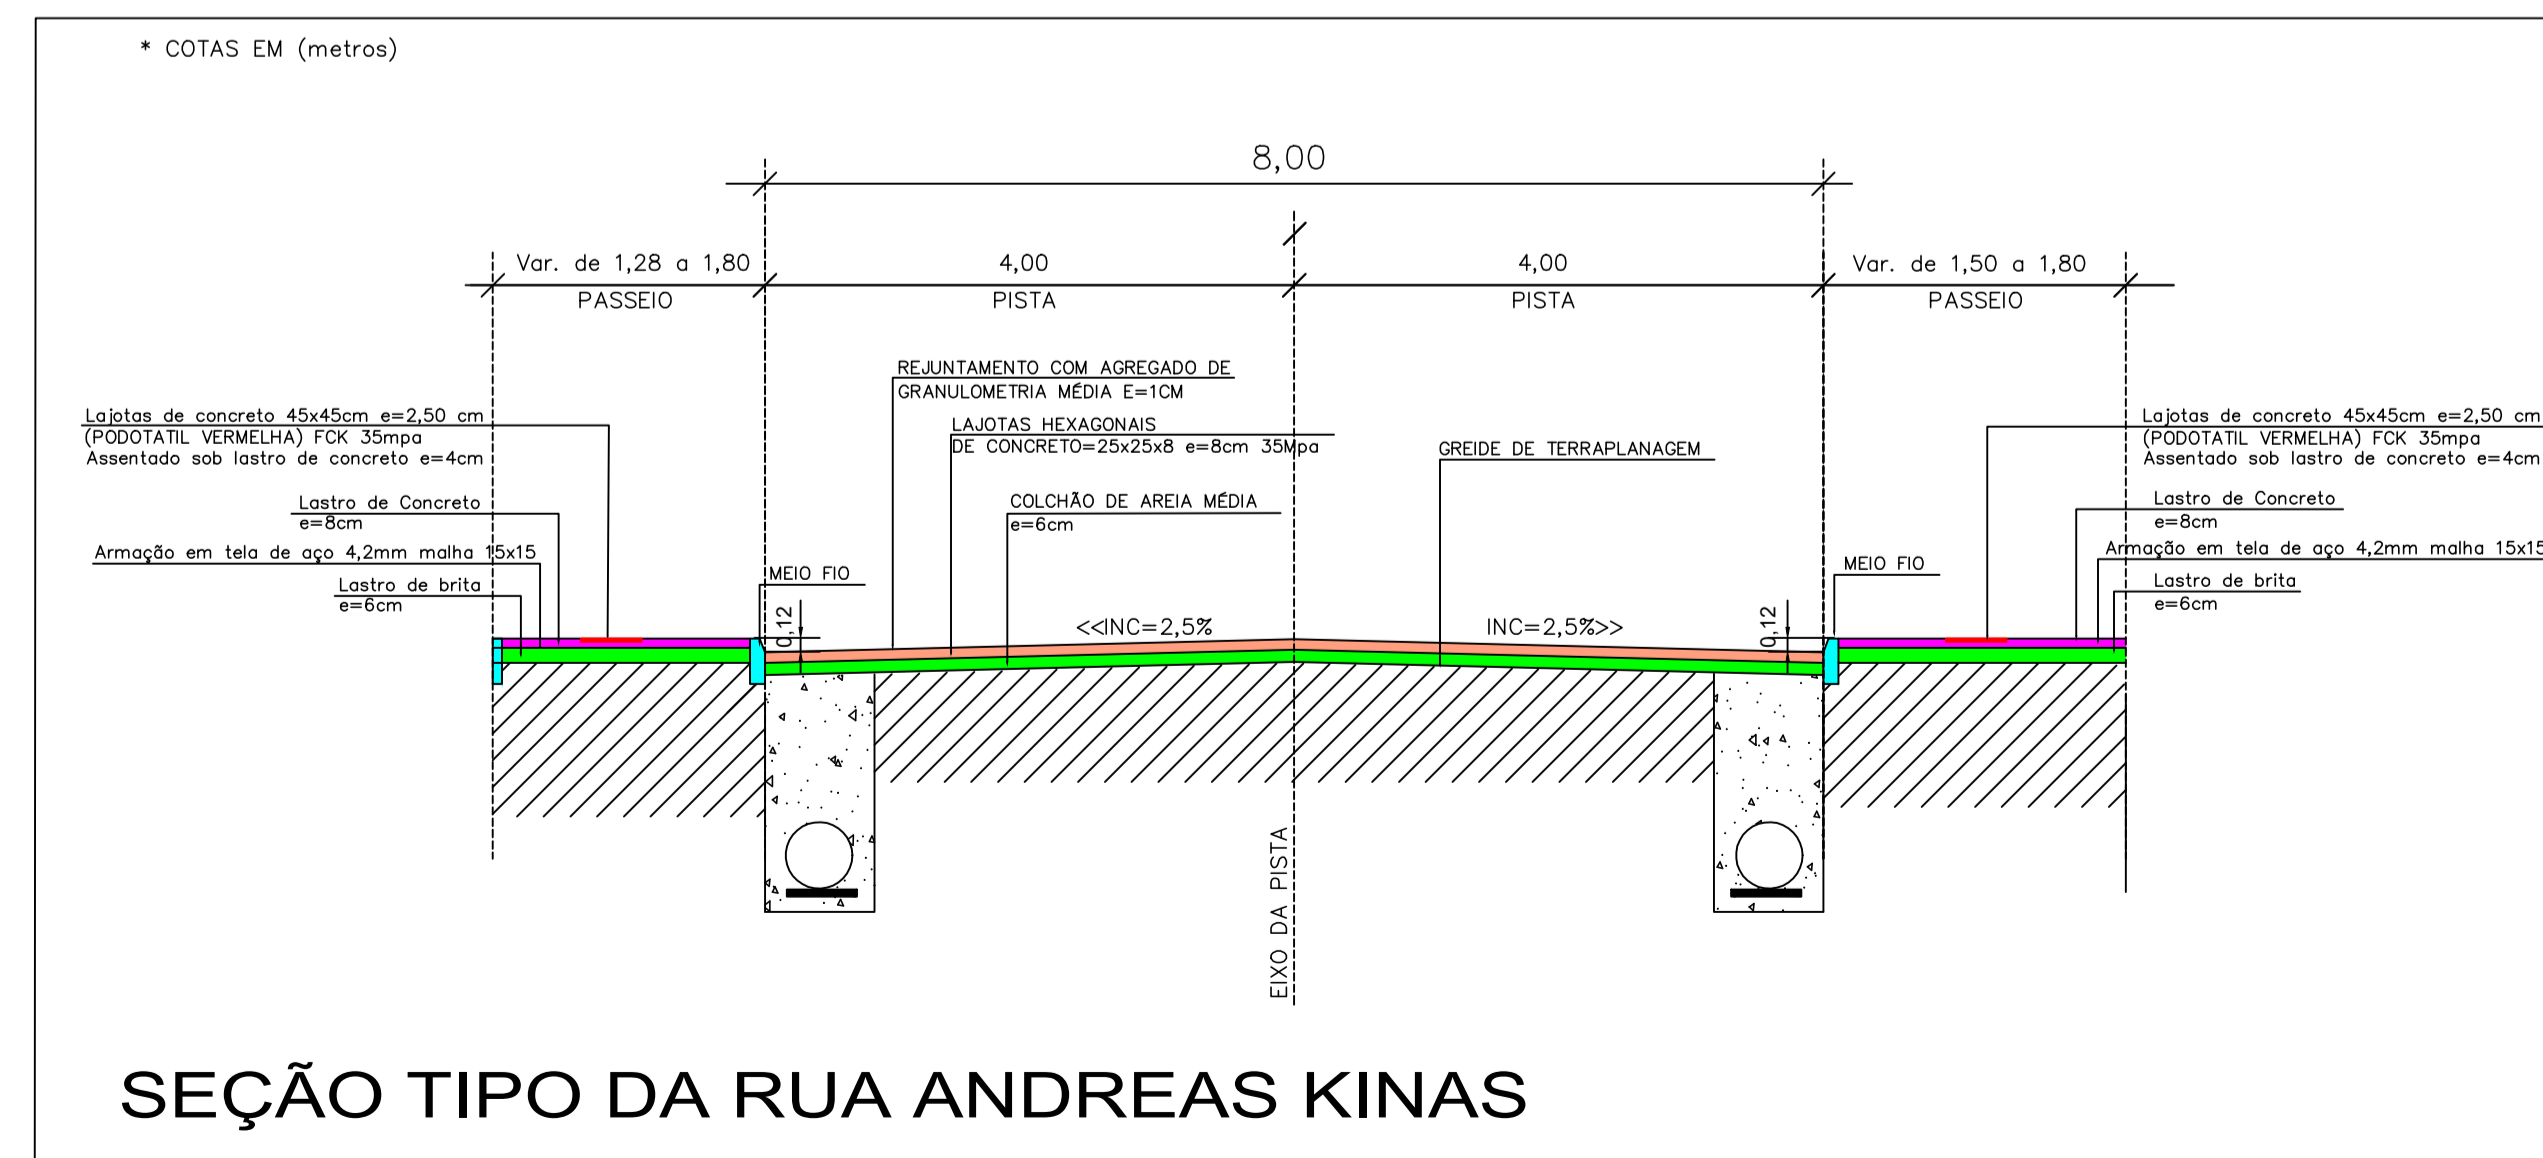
* COTAS EM (metros)

8,00

Var. de 1,28 a 1,80
PASSEIO

4,00
PISTA

4,00
PISTA

Var. de 1,50 a 1,80
PASSEIO

REJUNTAMENTO COM AGREGADO DE GRANULOMETRIA MÉDIA E=1CM

Lajotas de concreto 45x45cm e=2,50 cm (PODOTATIL VERMELHA) FCK 35mpa Assentado sob lastro de concreto e=4cm

LAJOTAS HEXAGONAIS DE CONCRETO=25x25x8 e=8cm 35Mpa

GREIDE DE TERRAPLANAGEM

Lajotas de concreto 45x45cm e=2,50 cm (PODOTATIL VERMELHA) FCK 35mpa Assentado sob lastro de concreto e=4cm

Lastro de Concreto e=8cm

COLCHÃO DE AREIA MÉDIA e=6cm

Lastro de Concreto e=8cm

Armação em tela de aço 4,2mm malha 15x15

Armação em tela de aço 4,2mm malha 15x15

Lastro de brita e=6cm

MEIO FIO

MEIO FIO

Lastro de brita e=6cm

0,12

<<INC=2,5%

INC=2,5%>>

0,12

EIXO DA PISTA

SEÇÃO TIPO DA RUA ANDREAS KINAS